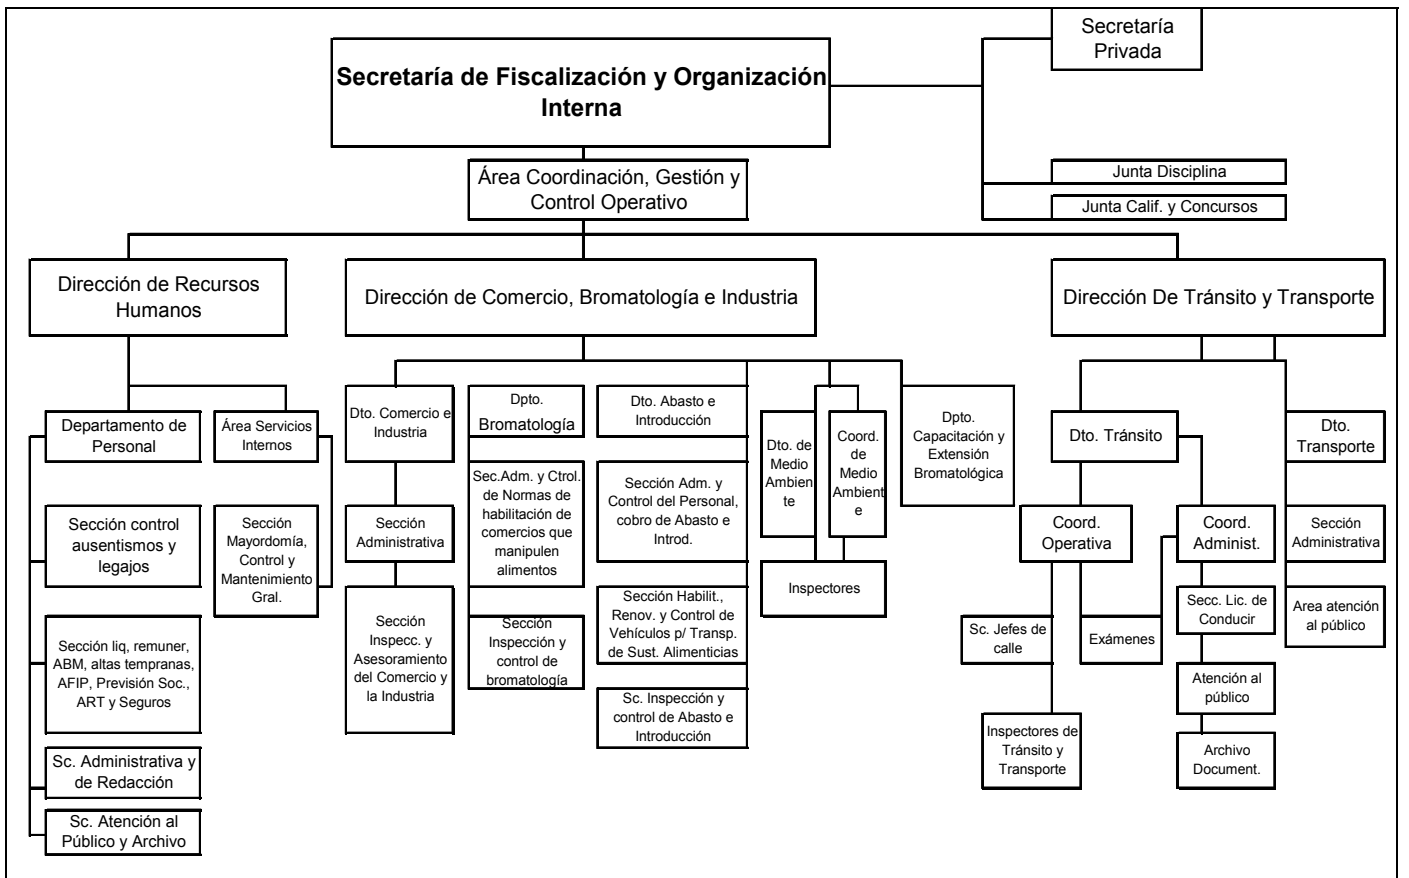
Secretaría de Fiscalización y Organización Interna

Secretaría Privada

Junta Disciplina

Junta Calif. y Concursos

Área Coordinación, Gestión y Control Operativo

Dirección de Recursos Humanos

Dirección de Comercio, Bromatología e Industria

Dirección De Tránsito y Transporte

Departamento de Personal

Área Servicios Internos

Sección control ausentismos y legajos

Sección Mayordomía, Control y Mantenimiento Gral.

Sección liq, remuner, ABM, altas tempranas, AFIP, Previsión Soc., ART y Seguros

Sc. Administrativa y de Redacción

Sc. Atención al Público y Archivo

Dto. Comercio e Industria

Sección Administrativa

Sección Inspecc. y Asesoramiento del Comercio y la Industria

Dpto. Bromatología

Sec.Adm. y Ctrol. de Normas de habilitación de comercios que manipulen alimentos

Sección Inspección y control de bromatología

Dto. Abasto e Introducción

Sección Adm. y Control del Personal, cobro de Abasto e Introd.

Sección Habilit., Renov. y Control de Vehículos p/ Transp. de Sust. Alimenticias

Sc. Inspección y control de Abasto e Introducción

Dto. de Medio Ambiente

Coord. de Medio Ambiente

Inspectores

Dpto. Capacitación y Extensión Bromatológica

Dto. Tránsito

Coord. Operativa

Sc. Jefes de calle

Inspectores de Tránsito y Transporte

Exámenes

Coord. Administ.

Secc. Lic. de Conducir

Atención al público

Archivo Document.

Dto. Transporte

Sección Administrativa

Area atención al público